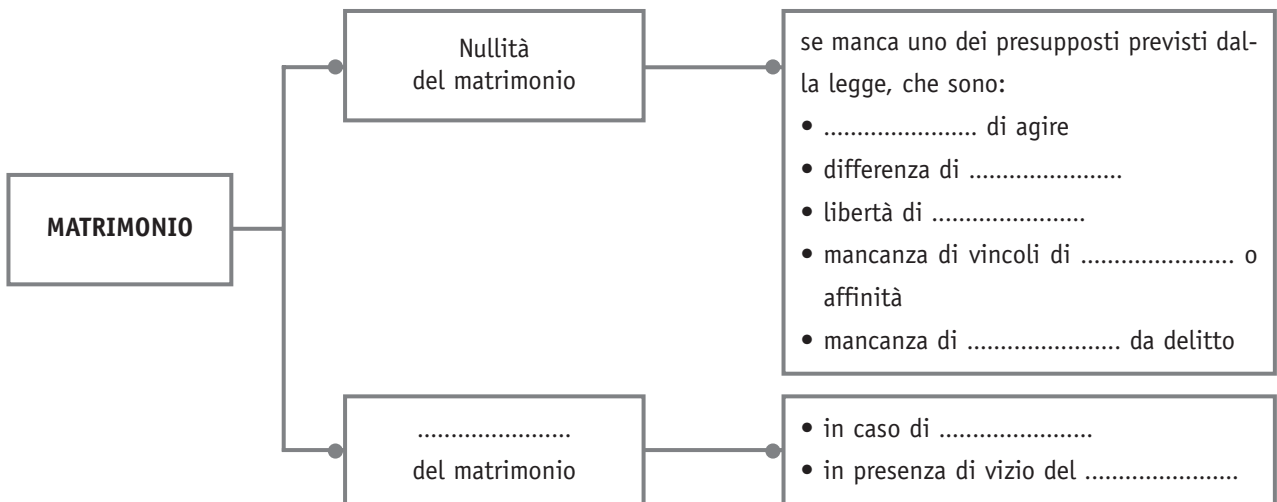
MATRIMONIO

Nullità del matrimonio

se manca uno dei presupposti previsti dalla legge, che sono:
• ...................... di agire
• differenza di ......................
• libertà di ......................
• mancanza di vincoli di ...................... o affinità
• mancanza di ...................... da delitto

...................... del matrimonio

• in caso di ......................
• in presenza di vizio del ......................